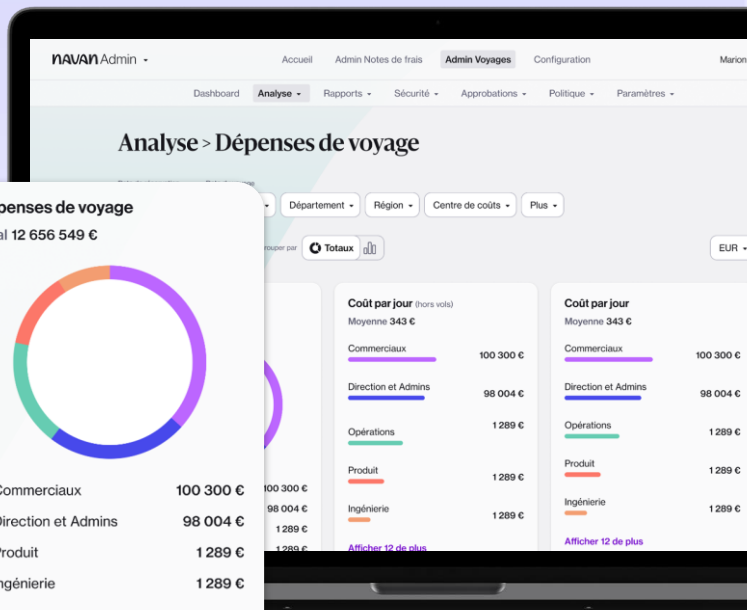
navan Admin

Accueil Admin Notes de frais Admin Voyages Configuration Marion

Dashboard Analyse Rapports Sécurité Approbations Politique Paramètres

Analyse > Dépenses de voyage

Département Région Centre de coûts Plus

Grouper par Totaux

EUR

penses de voyage
al 12 656 549 €

Commerciaux 100 300 €
Direction et Admins 98 004 €
Produit 1 289 €
Ingénierie 1 289 €

100 300 €
98 004 €
1 289 €
1 289 €

Coût par jour (hors vols)
Moyenne 343 €

Commerciaux 100 300 €
Direction et Admins 98 004 €
Opérations 1 289 €
Produit 1 289 €
Ingénierie 1 289 €
Afficher 12 de plus

Coût par jour
Moyenne 343 €

Commerciaux 100 300 €
Direction et Admins 98 004 €
Opérations 1 289 €
Produit 1 289 €
Ingénierie 1 289 €
Afficher 12 de plus